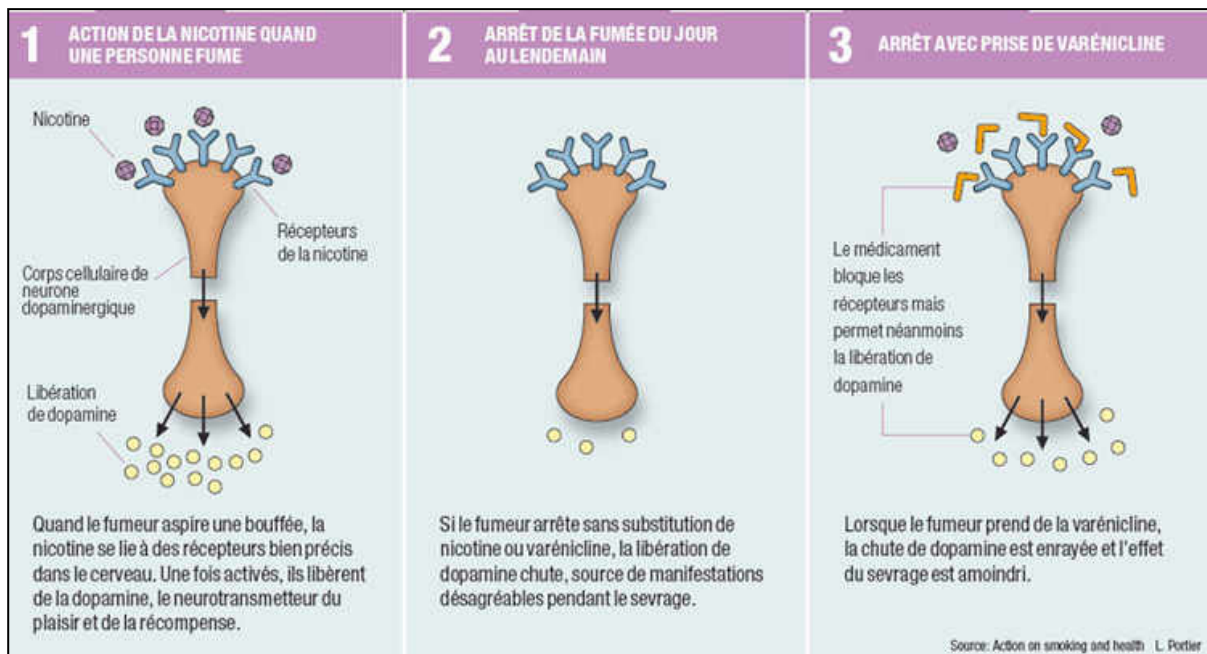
1 ACTION DE LA NICOTINE QUAND UNE PERSONNE FUME

Nicotine

Récepteurs de la nicotine

Corps cellulaire de neurone dopaminergique

Libération de dopamine

Quand le fumeur aspire une bouffée, la nicotine se lie à des récepteurs bien précis dans le cerveau. Une fois activés, ils libèrent de la dopamine, le neurotransmetteur du plaisir et de la récompense.

2 ARRÊT DE LA FUMÉE DU JOUR AU LENDEMAIN

Si le fumeur arrête sans substitution de nicotine ou varénicline, la libération de dopamine chute, source de manifestations désagréables pendant le sevrage.

3 ARRÊT AVEC PRISE DE VARÉNICLINE

Le médicament bloque les récepteurs mais permet néanmoins la libération de dopamine

Lorsque le fumeur prend de la varénicline, la chute de dopamine est enrayée et l'effet du sevrage est amoindri.

Source: Action on smoking and health L. Portier